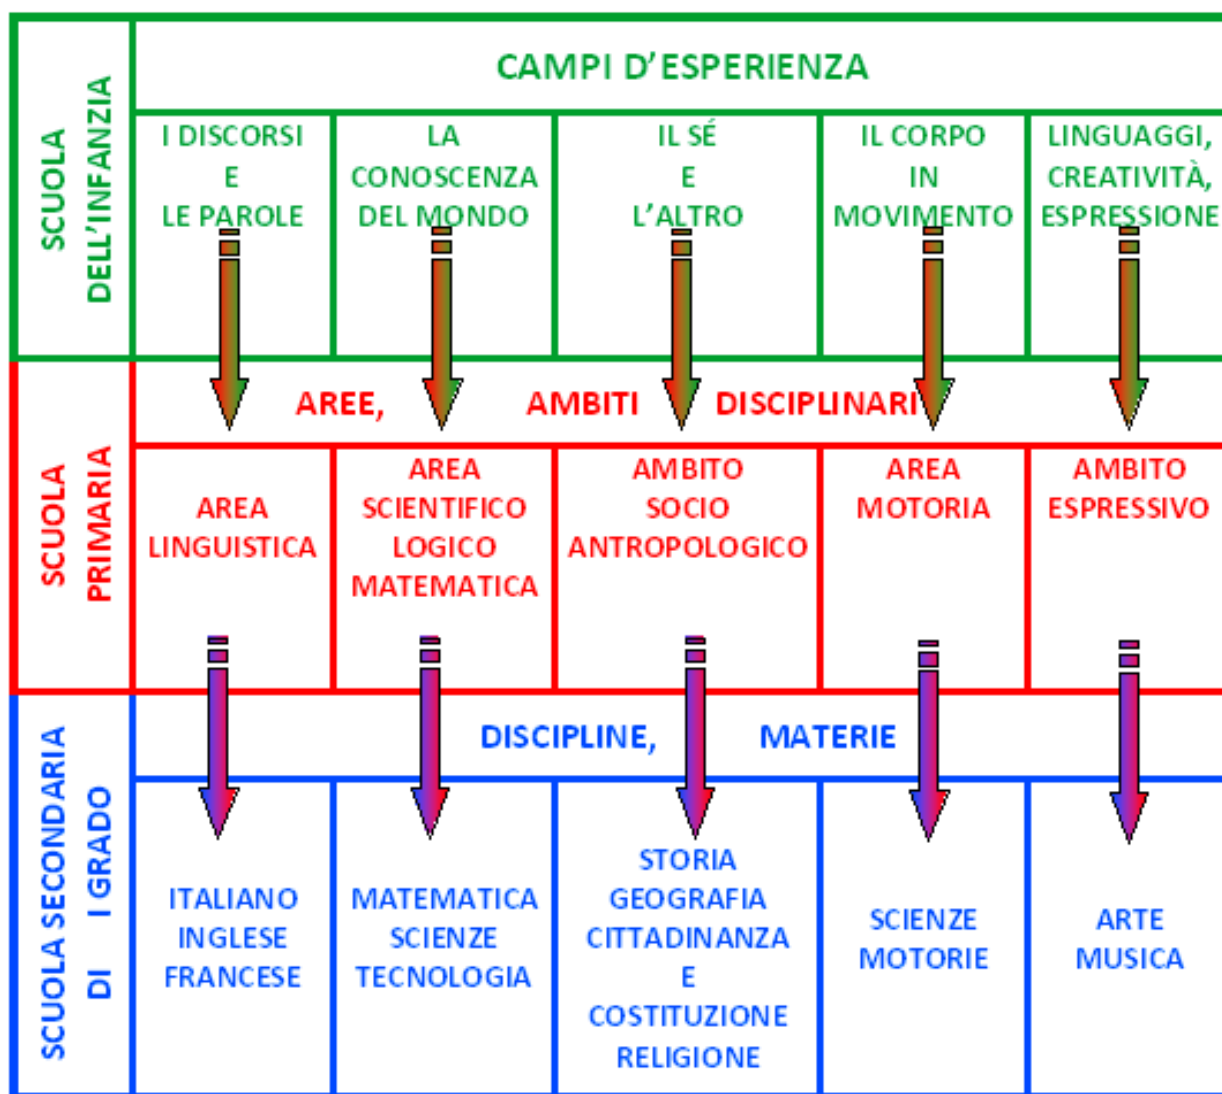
| SCUOLA DELL'INFANZIA | CAMPI D'ESPERIENZA | | | | |
|---|---|---|---|---|---|
| | I DISCORSI E LE PAROLE | LA CONOSCENZA DEL MONDO | IL SÉ E L'ALTRO | IL CORPO IN MOVIMENTO | LINGUAGGI, CREATIVITÀ, ESPRESSIONE |
| SCUOLA PRIMARIA | AREE, AMBITI DISCIPLINARI | | | | |
| | AREA LINGUISTICA | AREA SCIENTIFICO LOGICO MATEMATICA | AMBITO SOCIO ANTROPOLOGICO | AREA MOTORIA | AMBITO ESPRESSIVO |
| SCUOLA SECONDARIA DI I GRADO | DISCIPLINE, MATERIE | | | | |
| | ITALIANO INGLESE FRANCESE | MATEMATICA SCIENZE TECNOLOGIA | STORIA GEOGRAFIA CITTADINANZA E COSTITUZIONE RELIGIONE | SCIENZE MOTORIE | ARTE MUSICA |